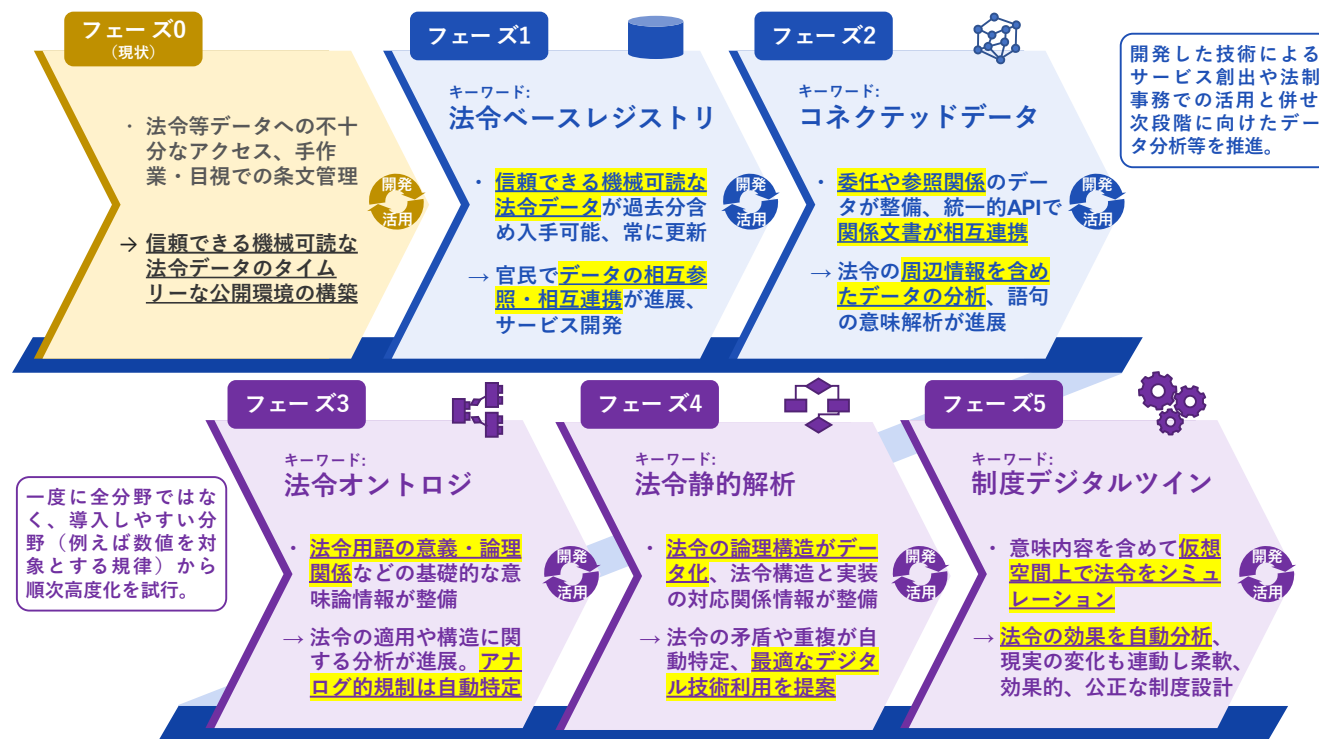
フェーズ0
（現状）

・ 法令等データへの不十分なアクセス、手作業・目視での条文管理

→ 信頼できる機械可読な法令データのタイムリーな公開環境の構築

開発
活用

フェーズ1

キーワード：
法令ベースレジストリ

・ 信頼できる機械可読な法令データが過去分含め入手可能、常に更新

→ 官民でデータの相互参照・相互連携が進展、サービス開発

開発
活用

フェーズ2

キーワード：
コネクテッドデータ

・ 委任や参照関係のデータが整備、統一的APIで関係文書が相互連携

→ 法令の周辺情報を含めたデータの分析、語句の意味解析が進展

開発
活用

開発した技術によるサービス創出や法制事務での活用と併せ次段階に向けたデータ分析等を推進。

フェーズ3

キーワード：
法令オントロジ

・ 法令用語の意義・論理関係などの基礎的な意味論情報が整備

→ 法令の適用や構造に関する分析が進展。アナログ的規制は自動特定

開発
活用

一度に全分野ではなく、導入しやすい分野（例えば数値を対象とする規律）から順次高度化を試行。

フェーズ4

キーワード：
法令静的解析

・ 法令の論理構造がデータ化、法令構造と実装の対応関係情報が整備

→ 法令の矛盾や重複が自動特定、最適なデジタル技術利用を提案

開発
活用

フェーズ5

キーワード：
制度デジタルツイン

・ 意味内容を含めて仮想空間上で法令をシミュレーション

→ 法令の効果を自動分析、現実の変化も連動し柔軟、効果的、公正な制度設計

開発
活用